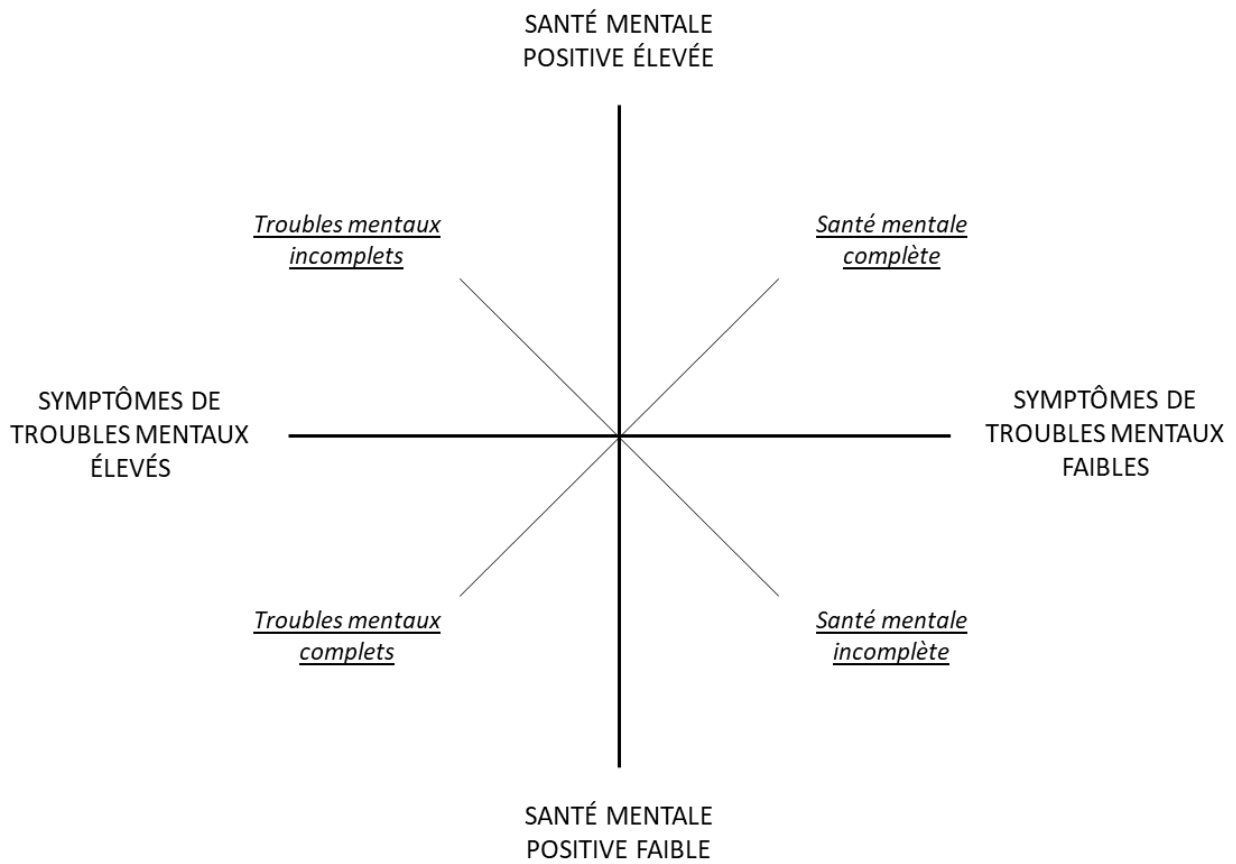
SANTÉ MENTALE
POSITIVE ÉLEVÉE

Troubles mentaux
incomplets

Santé mentale
complète

SYMPTÔMES DE
TROUBLES MENTAUX
ÉLEVÉS

SYMPTÔMES DE
TROUBLES MENTAUX
FAIBLES

Troubles mentaux
complets

Santé mentale
incomplète

SANTÉ MENTALE
POSITIVE FAIBLE